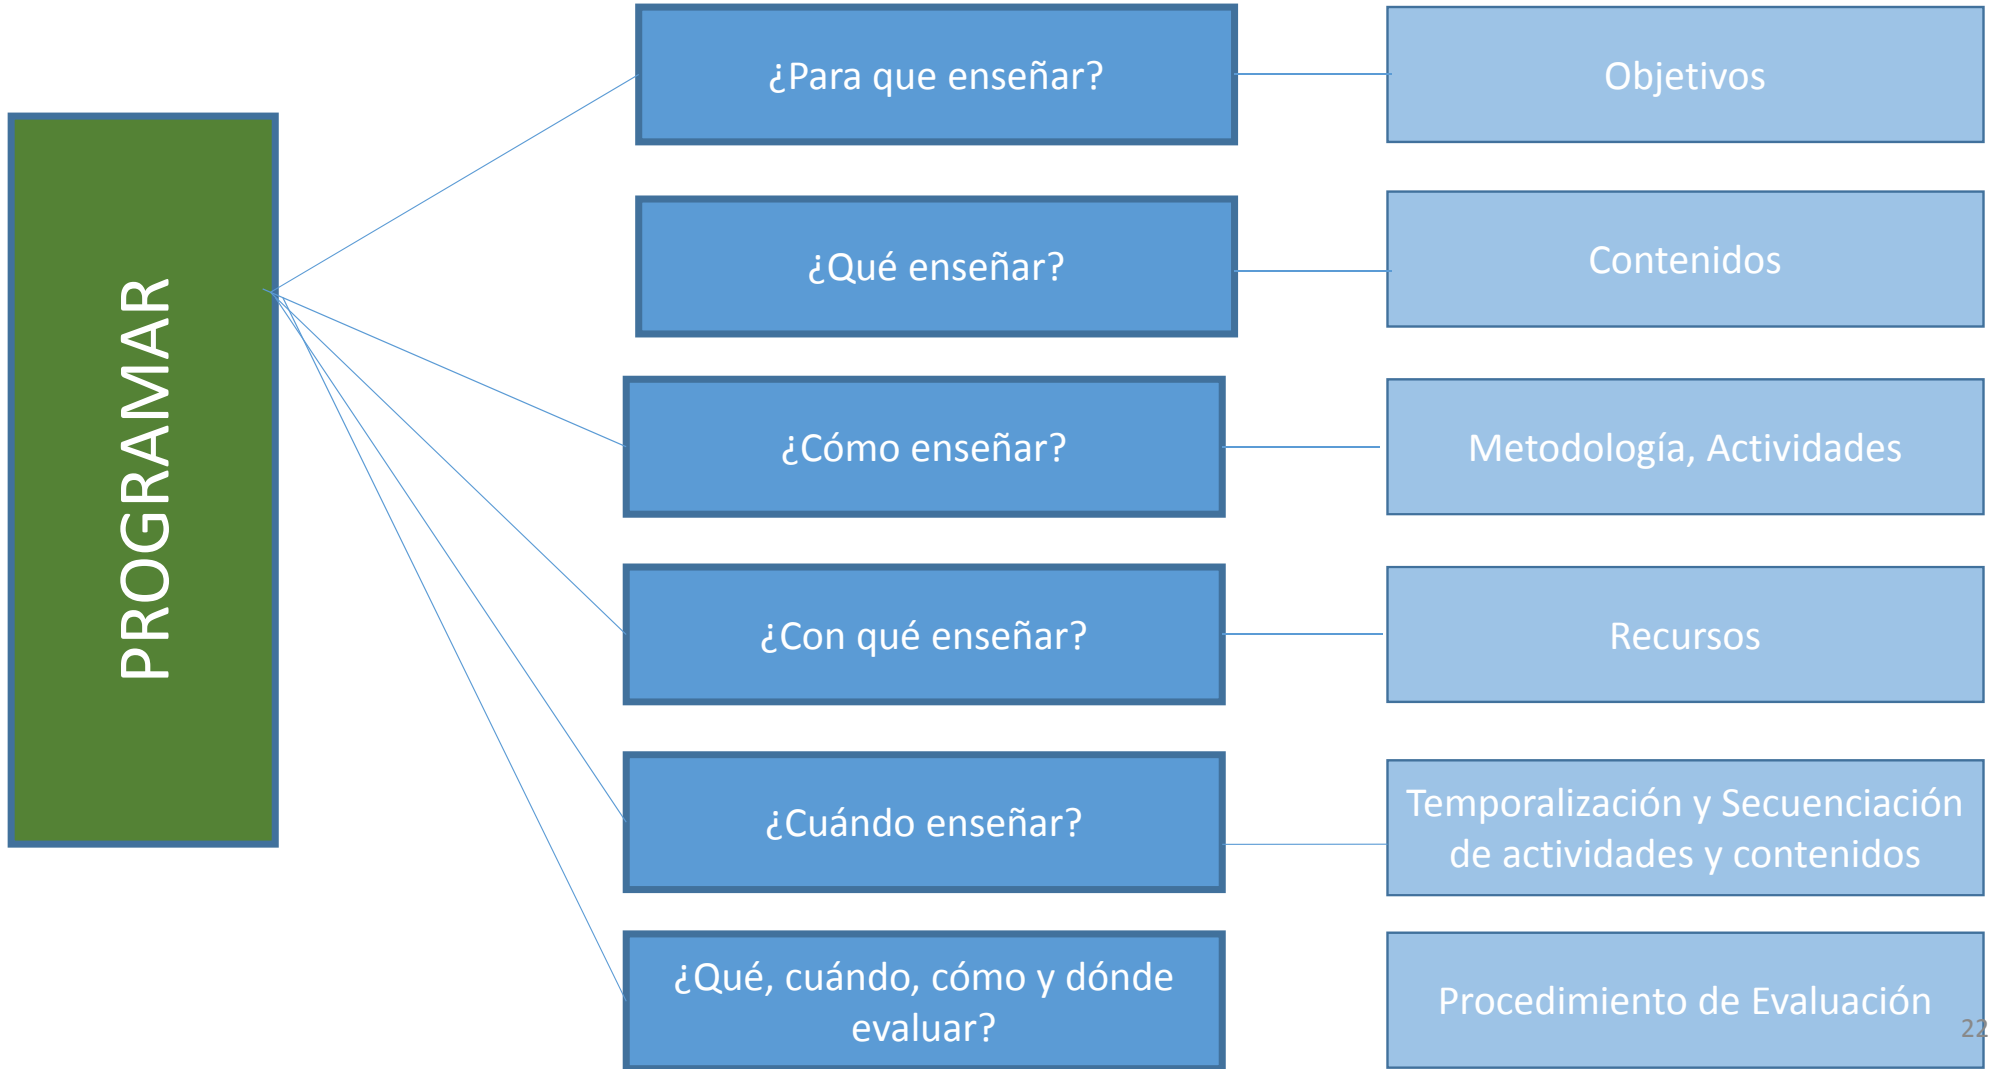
PROGRAMAR

¿Para que enseñar?

Objetivos

¿Qué enseñar?

Contenidos

¿Cómo enseñar?

Metodología, Actividades

¿Con qué enseñar?

Recursos

¿Cuándo enseñar?

Temporalización y Secuenciación de actividades y contenidos

¿Qué, cuándo, cómo y dónde evaluar?

Procedimiento de Evaluación

22